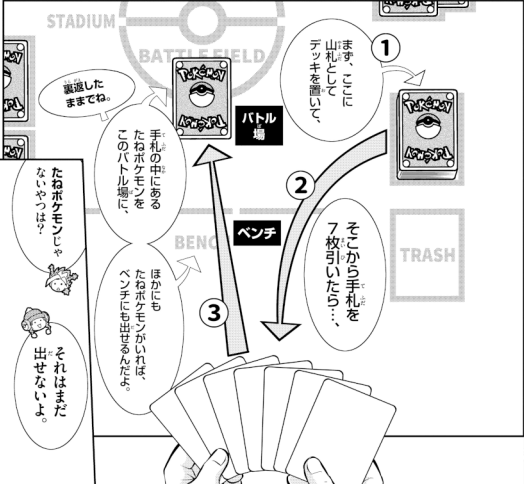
STADIUM

BATTLE FIELD

BENCH

TRASH

バトル場

ベンチ

①
まず、ここに山札としてデッキを置いて、

②
そこから手札を7枚引いたら…、

③
手札の中にあるたねポケモンをこのバトル場に、

ほかにもたねポケモンがいれば、ベンチにも出せるんだよ。

裏返したままでね。

たねポケモンじゃないやつは？

それはまだ出せないよ。